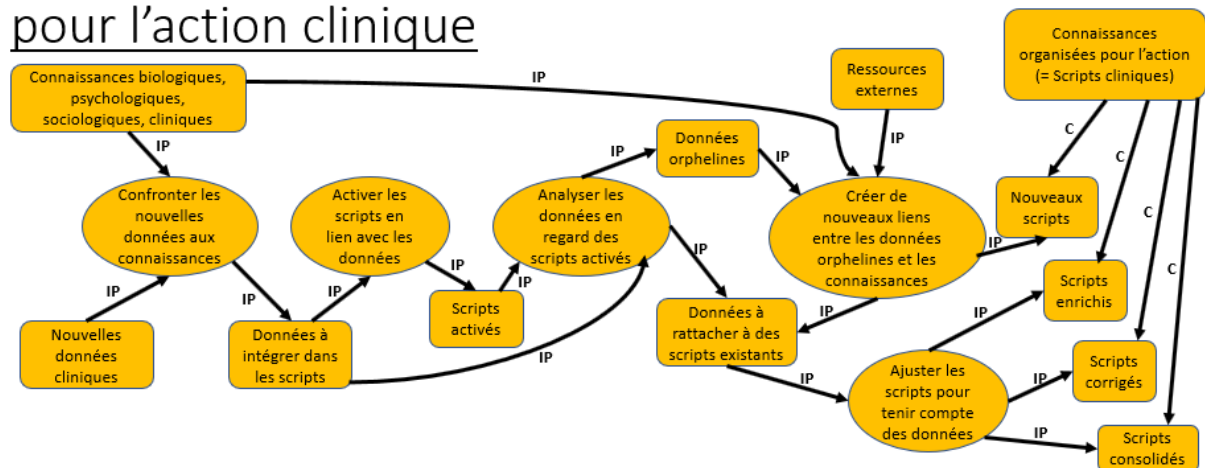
pour l'action clinique

Connaissances biologiques, psychologiques, sociologiques, cliniques

IP

Ressources externes

Connaissances organisées pour l'action (= Scripts cliniques)

IP

IP

Données orphelines

C

IP

C

Confronter les nouvelles données aux connaissances

Activer les scripts en lien avec les données

Analyser les données en regard des scripts activés

IP

Créer de nouveaux liens entre les données orphelines et les connaissances

Nouveaux scripts

C

IP

IP

IP

IP

IP

IP

IP

Scripts activés

C

Scripts enrichis

IP

Nouvelles données cliniques

Données à intégrer dans les scripts

IP

Données à rattacher à des scripts existants

IP

IP

Ajuster les scripts pour tenir compte des données

IP

Scripts corrigés

IP

Scripts consolidés